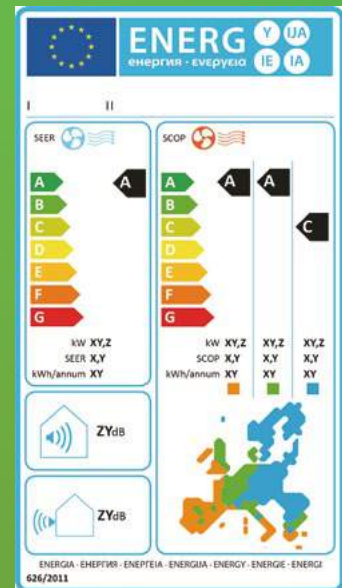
ENERG Y IJA IE IA
енергия · ενεργεια

I II

SEER

A
B
C
D
E
F
G

A

kW XY,Z
SEER X,Y
kWh/annum XY

SCOP

A
B
C
D
E
F
G

A A C

| | | | |
|---|---|---|---|
| kW | XY,Z | XY,Z | XY,Z |
| SCOP | X,Y | X,Y | X,Y |
| kWh/annum | XY | XY | XY |

ZYdB

ZYdB

ENERGIA · ЕНЕРГИЯ · ΕΝΕΡΓΕΙΑ · ENERGIJA · ENERGY · ENERGIE · ENERGI
626/2011